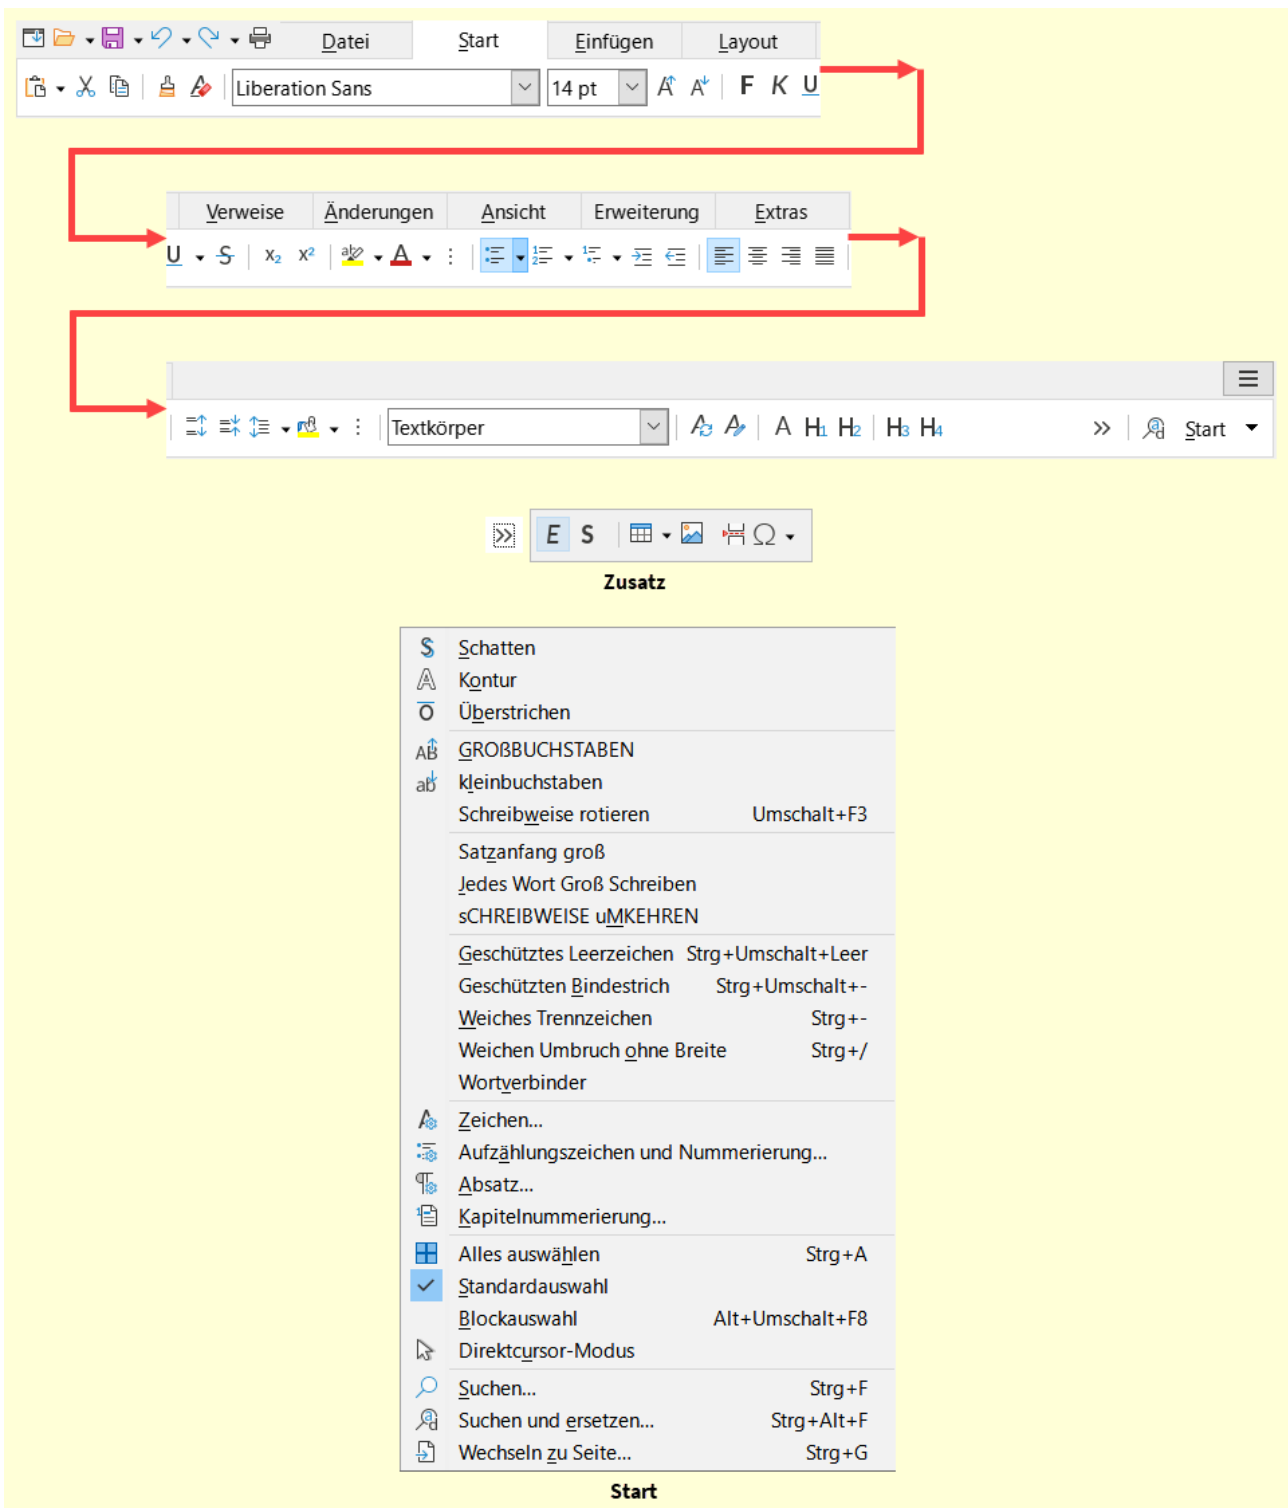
Datei Start Einfügen Layout

Liberation Sans 14 pt F K U

Verweise Änderungen Ansicht Erweiterung Extras

U S $x_2$ $x^2$

Textkörper A H1 H2 H3 H4 » Start

E S

Zusatz

Schatten
Kontur
Überstrichen
GROẞBUCHSTABEN
kleinbuchstaben
Schreibweise rotieren Umschalt+F3
Satzanfang groß
Jedes Wort Groß Schreiben
sCHREIBWEISE uMKEHREN
Geschütztes Leerzeichen Strg+Umschalt+Leer
Geschützten Bindestrich Strg+Umschalt+-
Weiches Trennzeichen Strg+-
Weichen Umbruch ohne Breite Strg+/
Wortverbinder
Zeichen...
Aufzählungszeichen und Nummerierung...
Absatz...
Kapitelnummerierung...
Alles auswählen Strg+A
Standardauswahl
Blockauswahl Alt+Umschalt+F8
Direktcursor-Modus
Suchen... Strg+F
Suchen und ersetzen... Strg+Alt+F
Wechseln zu Seite... Strg+G

Start